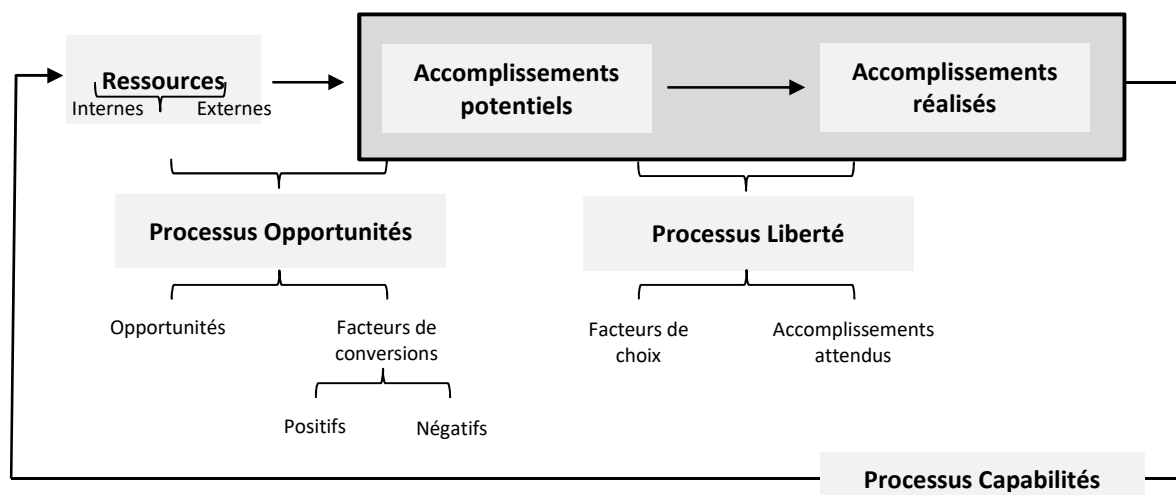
Ressources
Internes Externes

Accomplissements potentiels

Accomplissements réalisés

Processus Opportunités

Opportunités

Facteurs de conversions

Positifs

Négatifs

Processus Liberté

Facteurs de choix

Accomplissements attendus

Processus Capabilités